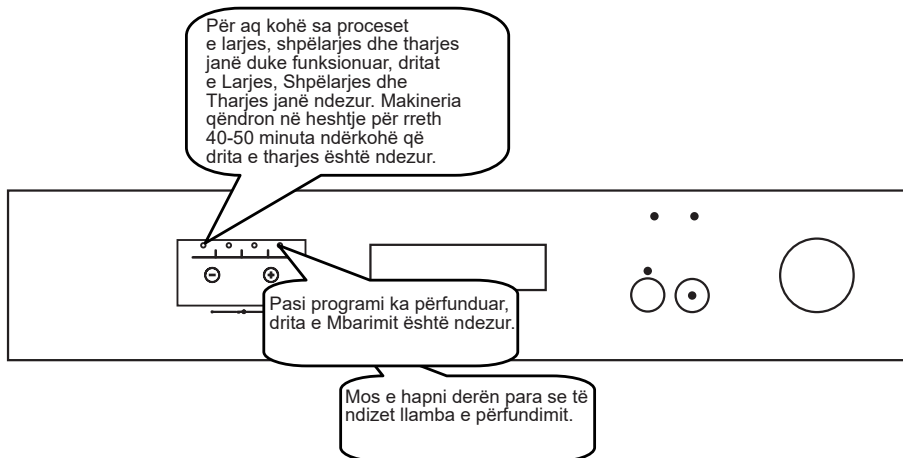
Për aq kohë sa proceset e larjes, shpëlarjes dhe tharjes janë duke funksionuar, dritat e Larjes, Shpëlarjes dhe Tharjes janë ndezur. Makineria qëndron në heshtje për rreth 40-50 minuta ndërkohë që drita e tharjes është ndezur.

Pasi programi ka përfunduar, drita e Mbarimit është ndezur.

Mos e hapni derën para se të ndizet llamba e përfundimit.